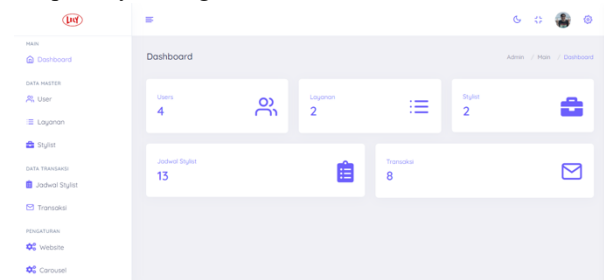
MAIN
Dashboard
DATA MASTER
User
Layanan
Stylist
DATA TRANSAKSI
Jadwal Stylist
Transaksi
PENGATURAN
Website
Carousel

Dashboard
Admin / Main / Dashboard

Users
4

Layanan
2

Stylist
2

Jadwal Stylist
13

Transaksi
8